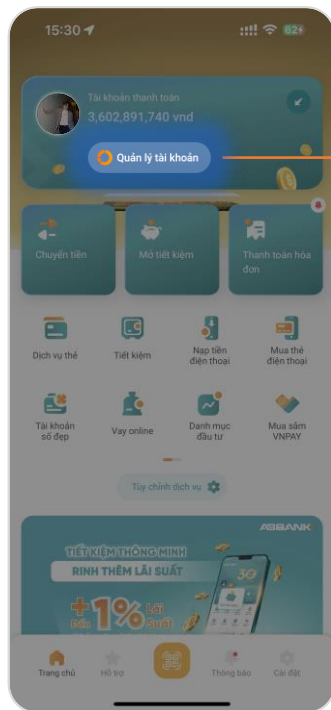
15:30

62+

Tài khoản thanh toán

3,602,891,740 vnd

Quản lý tài khoản

Chuyển tiền

Mở tiết kiệm

Thanh toán hóa đơn

Dịch vụ thẻ

Tiết kiệm

Nạp tiền điện thoại

Mua thẻ điện thoại

Tài khoản số đẹp

Vay online

Danh mục đầu tư

Mua sắm VNPAY

Tùy chỉnh dịch vụ

ABBANK

TIẾT KIỆM THÔNG MINH

RINH THÊM LÃI SUẤT

+1%

Trang chủ

Hỗ trợ

Thông báo

Cài đặt